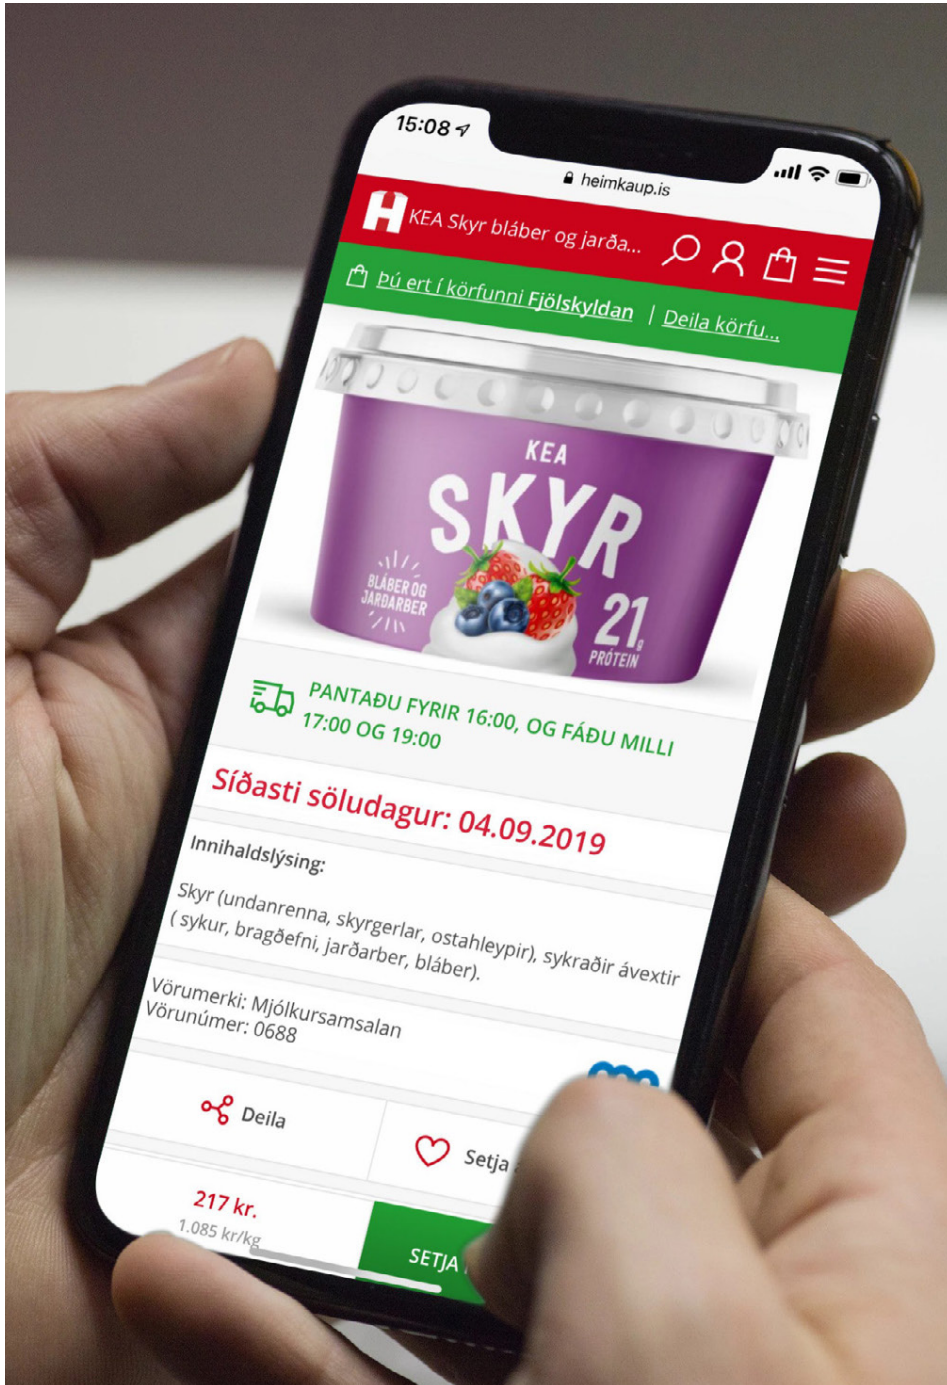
15:08

heimkaup.is

H KEA Skyr bláber og jarða...

Þú ert í körfunni Fjölskyldan | Deila körfu...

KEA
SKYR
BLÁBER OG JARÐARBER
21g PRÓTEIN

PANTAÐU FYRIR 16:00, OG FÁÐU MILLI 17:00 OG 19:00

Síðasti söludagur: 04.09.2019

Innihaldslýsing:

Skyr (undanrenna, skyrgerlar, ostahleypir), sykraðir ávextir ( sykur, bragðefni, jarðarber, bláber).

Vörumerki: Mjólkursamsalan
Vörunúmer: 0688

Deila

Setja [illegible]

217 kr.
1.085 kr/kg

SETJA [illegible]